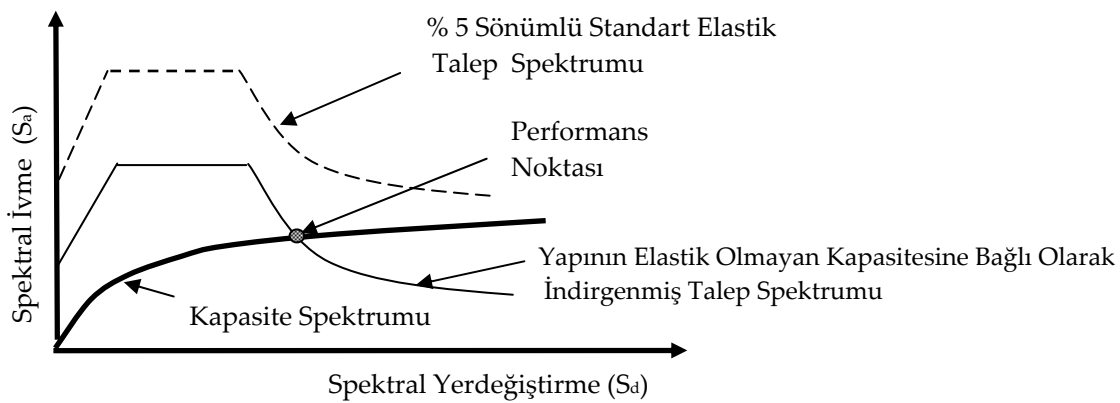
% 5 Sönümlü Standart Elastik Talep Spektrumu

Performans Noktası

Spektral İvme ($S_a$)

Yapının Elastik Olmayan Kapasitesine Bağlı Olarak İndirgenmiş Talep Spektrumu

Kapasite Spektrumu

Spektral Yerdeğiştirme ($S_d$)